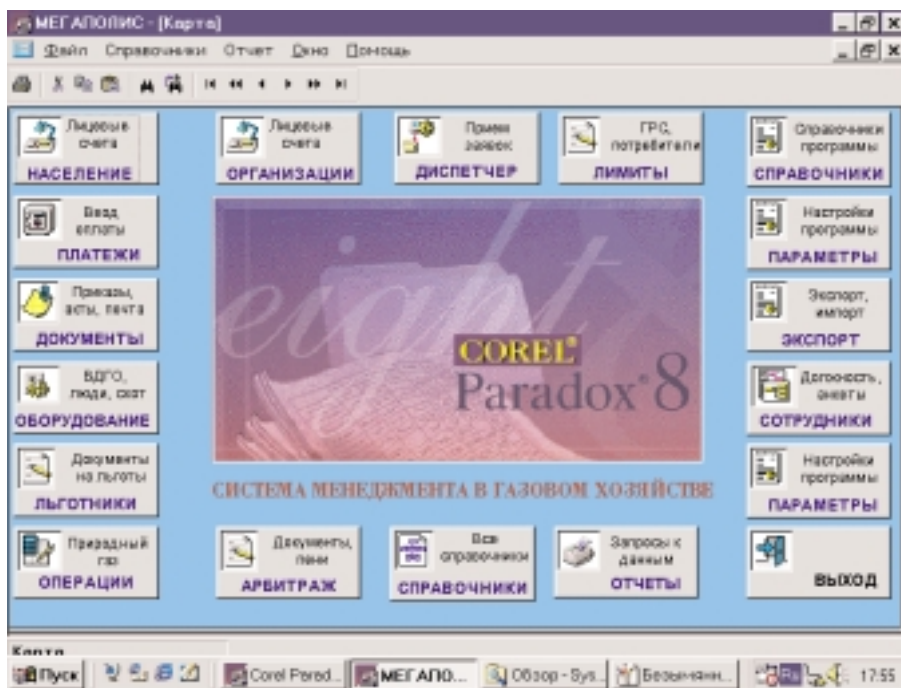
МЕГАПОЛИС - [Карта]

Файл Справочники Отчет Окно Помощь

Лицевые счета
НАСЕЛЕНИЕ

Лицевые счета
ОРГАНИЗАЦИИ

Прием заявок
ДИСПЕТЧЕР

ГРС, потребители
ЛИМИТЫ

Справочники программы
СПРАВОЧНИКИ

Ввод оплаты
ПЛАТЕЖИ

Настройки программы
ПАРАМЕТРЫ

Приказы, акты, печать
ДОКУМЕНТЫ

eight

COREL
Paradox 8

Экспорт, импорт
ЭКСПОРТ

ВДГО, люди, счет
ОБОРУДОВАНИЕ

Должность, анкеты
СОТРУДНИКИ

Документы на льготы
ЛЬГОТНИКИ

СИСТЕМА МЕНЕДЖМЕНТА В ГАЗОВОМ ХОЗЯЙСТВЕ

Настройки программы
ПАРАМЕТРЫ

Природный газ
ОПЕРАЦИИ

Документы, пени
АРБИТРАЖ

Все справочники
СПРАВОЧНИКИ

Запросы к данным
ОТЧЕТЫ

ВЫХОД

Карта

Пуск | Corel Parad... | МЕГАПО... | Обзор - Sys... | Безымянн... | 17:55